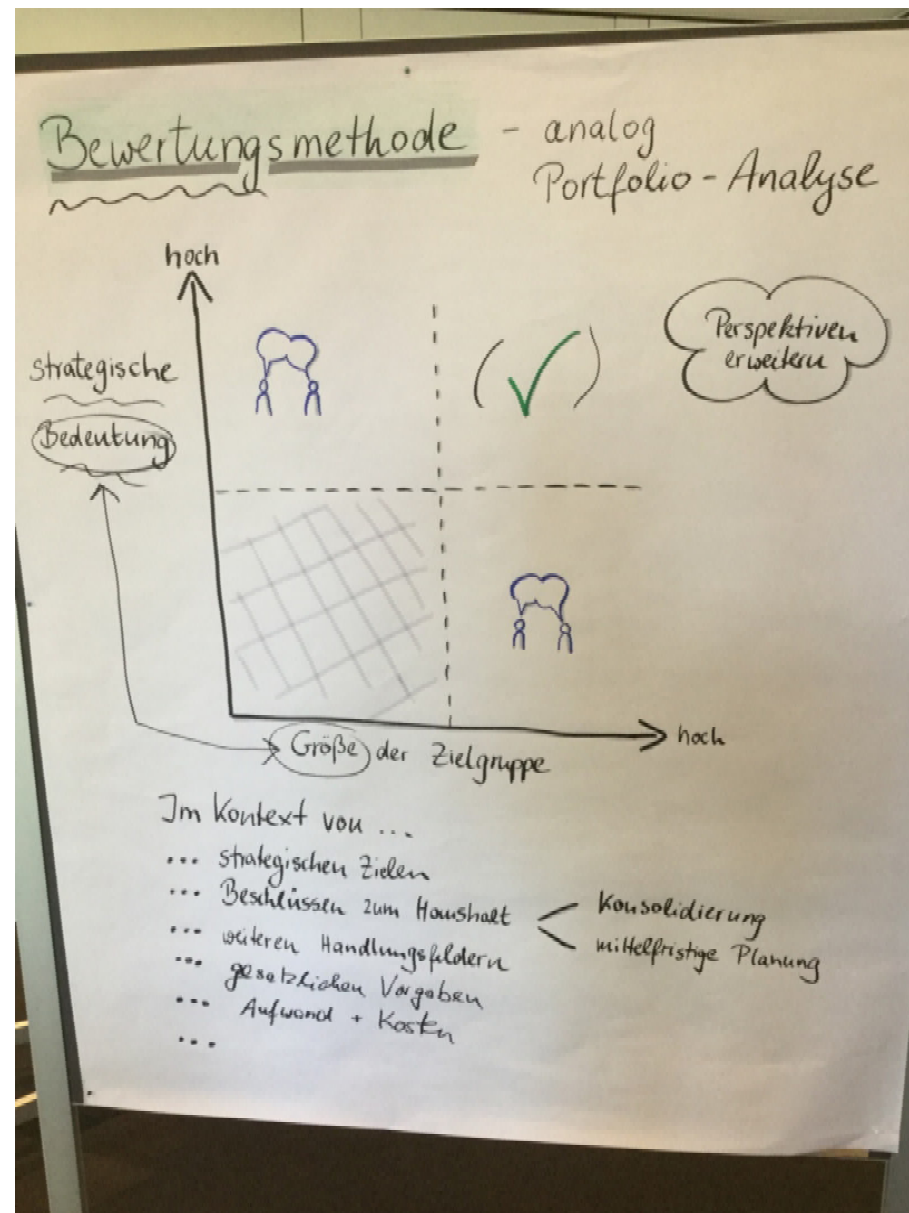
Bewertungsmethode - analog Portfolio-Analyse

hoch

strategische Bedeutung

Perspektiven erweitern

( ✓ )

hoch

Größe der Zielgruppe

Im Kontext von ...
... strategischen Zielen
... Beschlüssen zum Haushalt
... weiteren Handlungsfeldern
... gesetzlichen Vorgaben
... Aufwand + Kosten
...

Konsolidierung
mittelfristige Planung